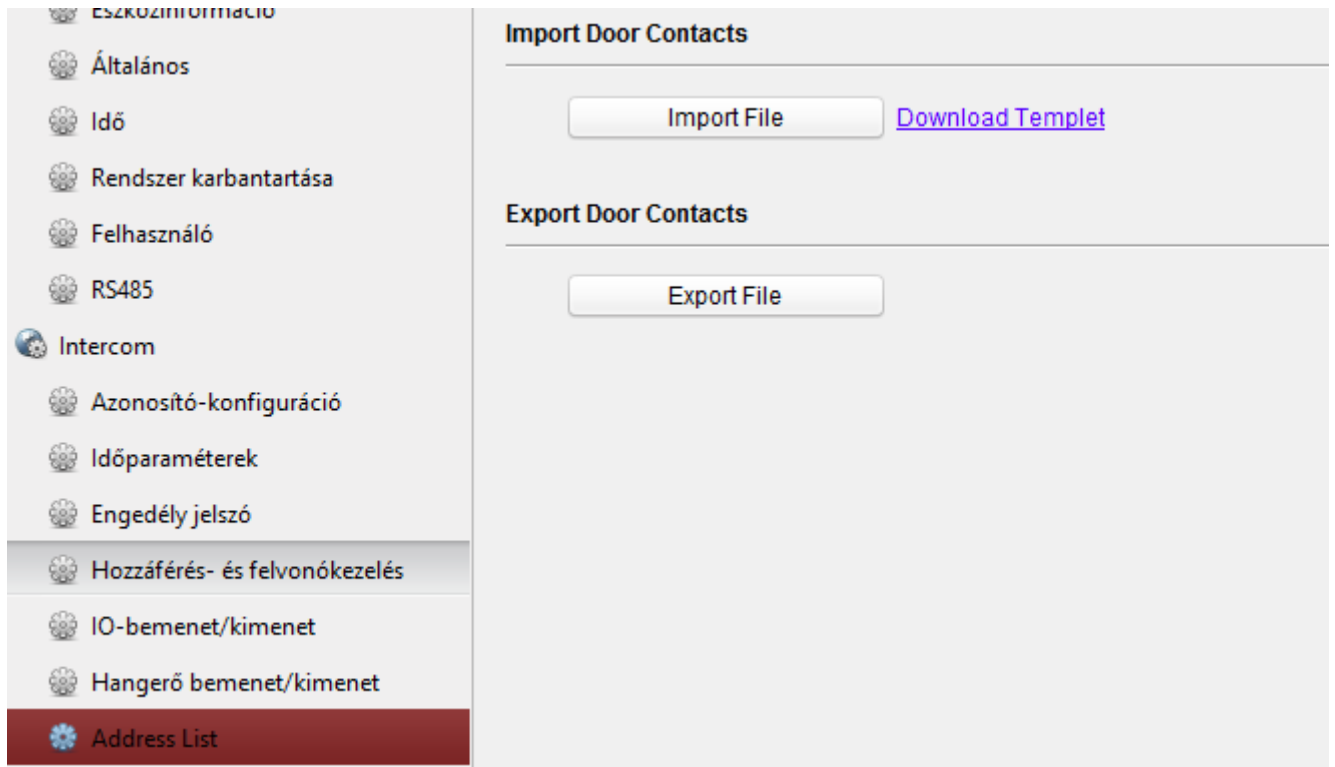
Eszközinformáció
Általános
Idő
Rendszer karbantartása
Felhasználó
RS485
Intercom
Azonosító-konfiguráció
Időparaméterek
Engedély jelszó
Hozzáférés- és felvonókezelés
IO-bemenet/kimenet
Hangerő bemenet/kimenet
Address List

Import Door Contacts

Import File
Download Templet

Export Door Contacts

Export File